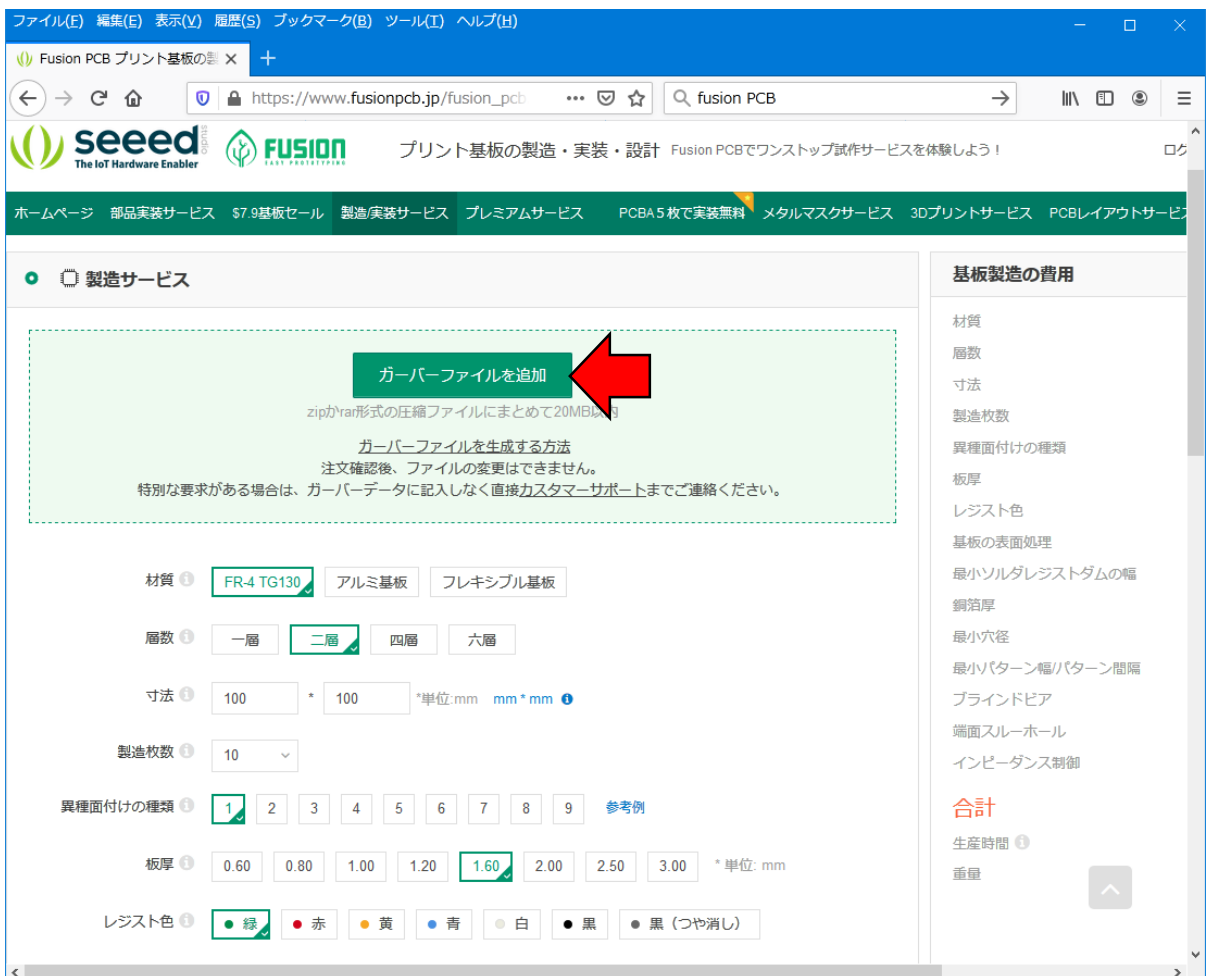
ファイル(F) 編集(E) 表示(V) 履歴(S) ブックマーク(B) ツール(T) ヘルプ(H)

Fusion PCB プリント基板の製 ×

https://www.fusionpcb.jp/fusion_pcb

fusion PCB

seeed studio The IoT Hardware Enabler

FUSION EASY PROTOTYPING

プリント基板の製造・実装・設計 Fusion PCBでワンストップ試作サービスを体験しよう！

ログ

ホームページ 部品実装サービス $7.9基板セール 製造/実装サービス プレミアムサービス PCBA 5 枚で実装無料 メタルマスクサービス 3Dプリントサービス PCBレイアウトサービス

製造サービス

ガーバーファイルを追加

zipかrar形式の圧縮ファイルにまとめて20MB以内

ガーバーファイルを生成する方法

注文確認後、ファイルの変更はできません。

特別な要求がある場合は、ガーバーデータに記入しなく直接カスタマーサポートまでご連絡ください。

材質 FR-4 TG130 アルミ基板 フレキシブル基板

層数 一層 二層 四層 六層

寸法 100 * 100 *単位:mm mm * mm

製造枚数 10

異種面付けの種類 1 2 3 4 5 6 7 8 9 参考例

板厚 0.60 0.80 1.00 1.20 1.60 2.00 2.50 3.00 * 単位: mm

レジスト色 緑 赤 黄 青 白 黒 黒（つや消し）

基板製造の費用

材質
層数
寸法
製造枚数
異種面付けの種類
板厚
レジスト色
基板の表面処理
最小ソルダレジストダムの幅
銅箔厚
最小穴径
最小パターン幅/パターン間隔
ブラインドビア
端面スルーホール
インピーダンス制御

合計

生産時間
重量